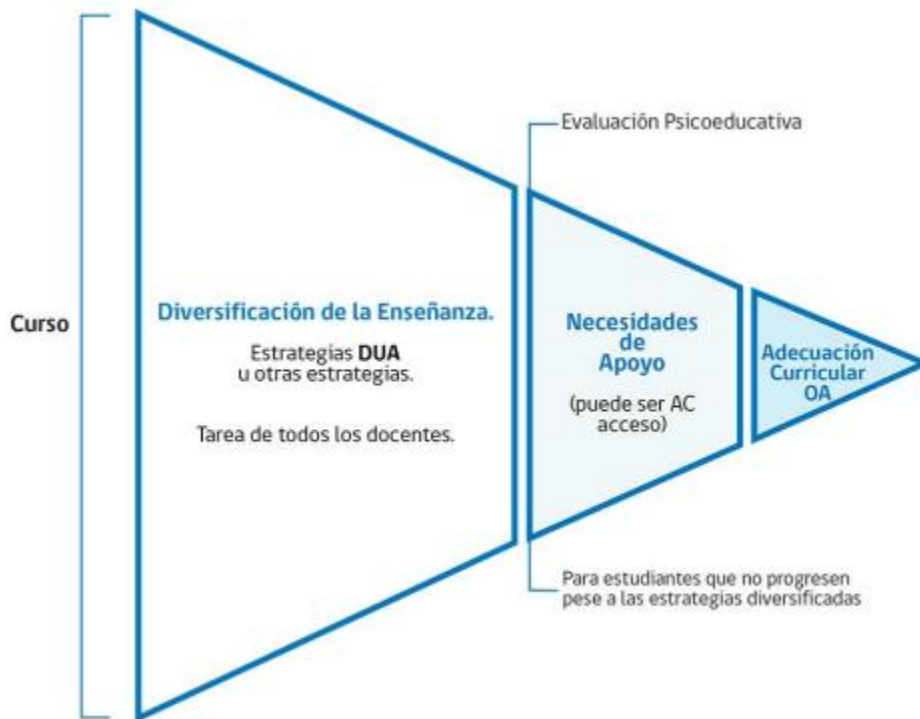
Curso

Diversificación de la Enseñanza.

Estrategias DUA u otras estrategias.

Tarea de todos los docentes.

Evaluación Psicoeducativa

Necesidades de Apoyo

(puede ser AC acceso)

Para estudiantes que no progresen pese a las estrategias diversificadas

Adecuación Curricular OA